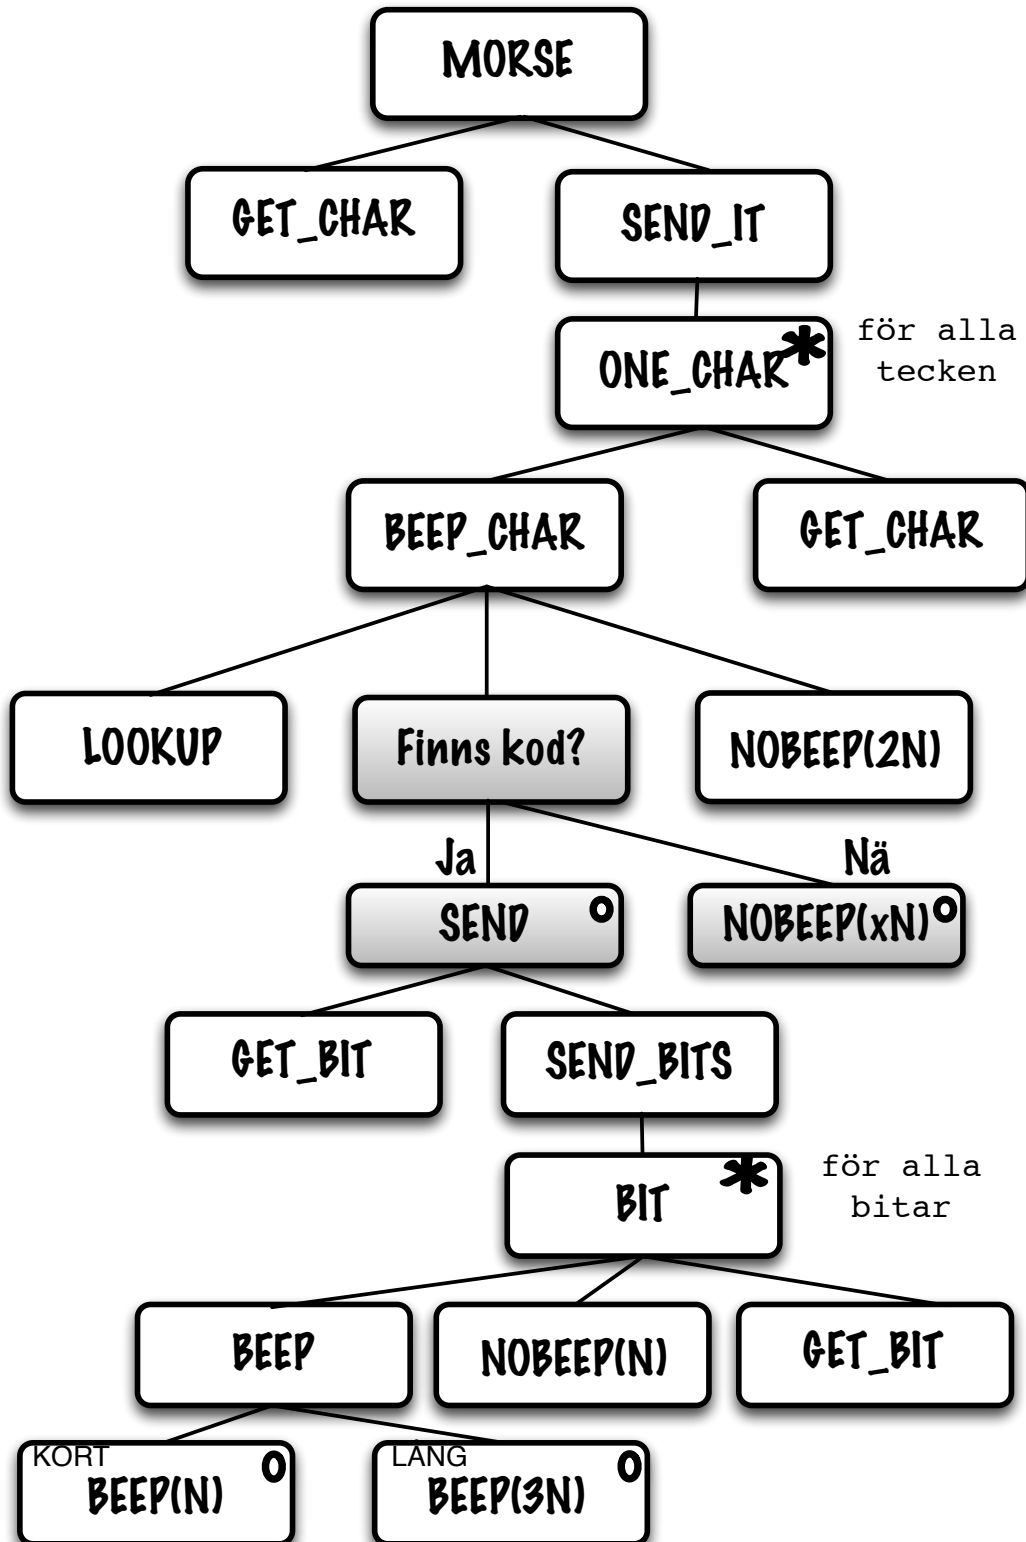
MORSE

GET_CHAR

SEND_IT

ONE_CHAR *

för alla tecken

BEEP_CHAR

GET_CHAR

LOOKUP

Finns kod?

NOBEEP(2N)

Ja

Nä

SEND o

NOBEEP(xN) o

GET_BIT

SEND_BITS

BIT *

för alla bitar

BEEP

NOBEEP(N)

GET_BIT

KORT
BEEP(N) o

LÅNG
BEEP(3N) o